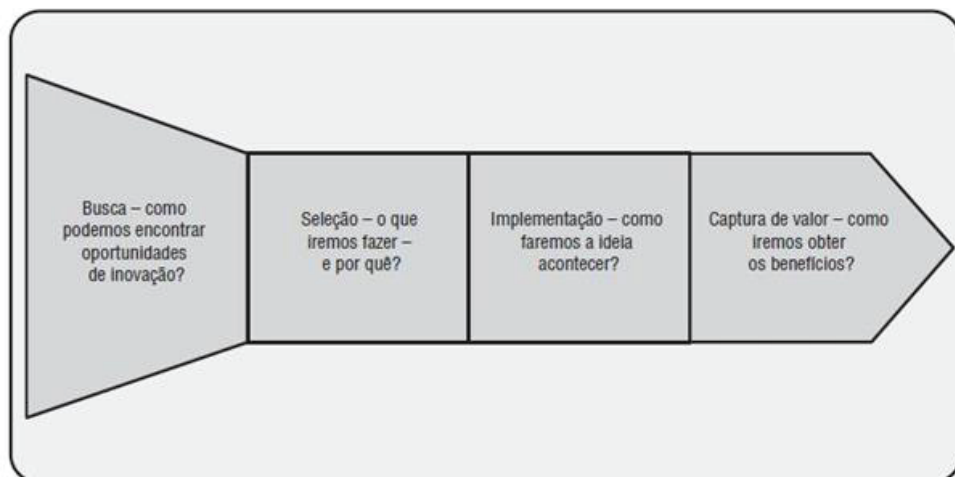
Busca – como podemos encontrar oportunidades de inovação?

Seleção – o que iremos fazer – e por quê?

Implementação – como faremos a ideia acontecer?

Captura de valor – como iremos obter os benefícios?